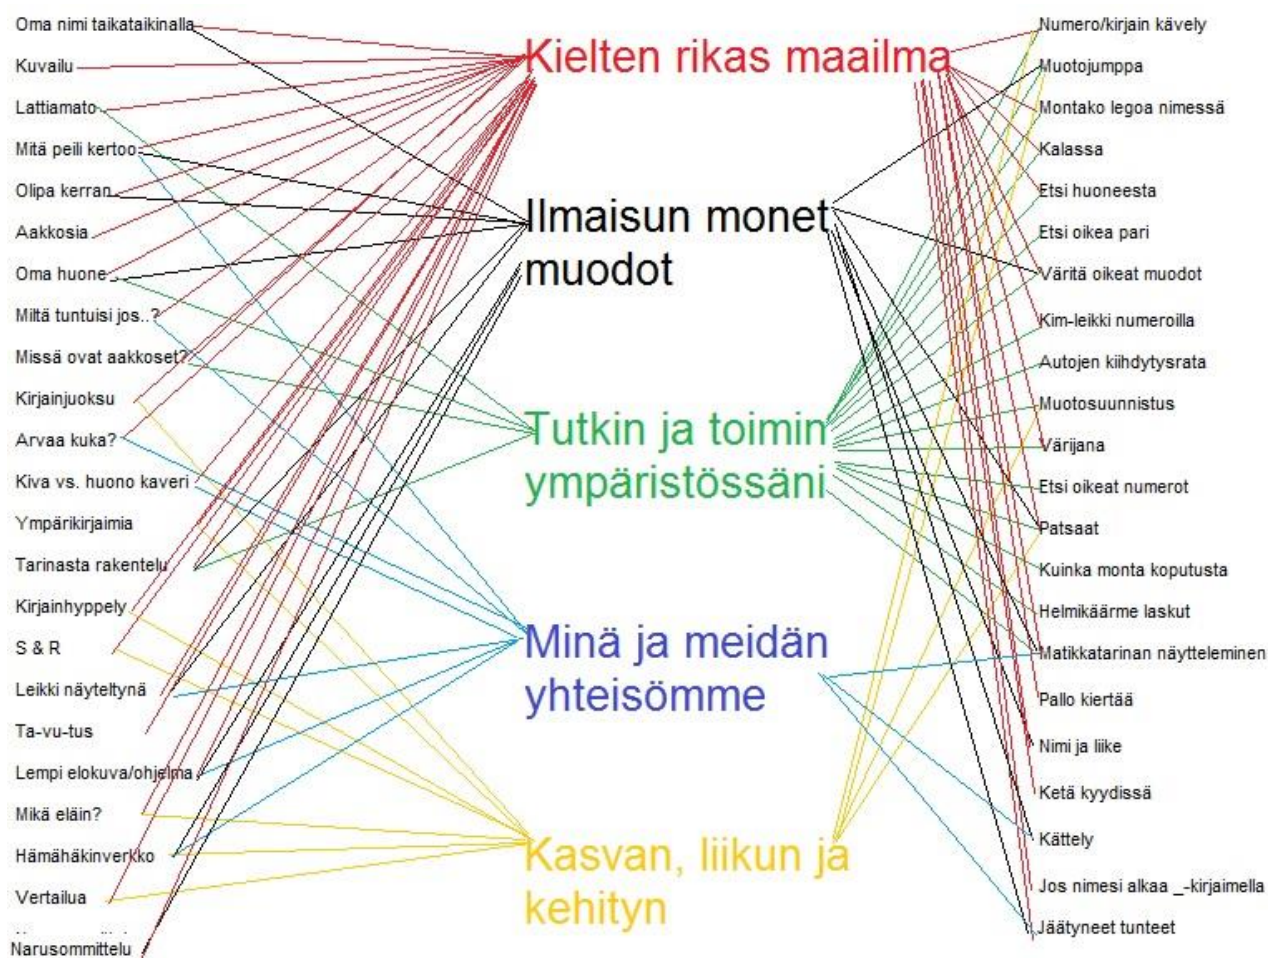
Oma nimi taikataikinalla
Kuvailu
Lattiamato
Mitä peili kertoo
Olipa kerran
Aakkosia
Oma huone
Miltä tuntuisi jos..?
Missä ovat aakkoset?
Kirjainjuoksu
Arvaa kuka?
Kiva vs. huono kaveri
Ympärikirjaimia
Tarinasta rakentelu
Kirjainhyppely
S & R
Leikki näyteltynä
Ta-vu-tus
Lempi elokuva/ohjelma
Mikä eläin?
Hämähäkinverkko
Vertailua
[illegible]
Narusommittelu

Kielten rikas maailma

Ilmaisun monet muodot

Tutkin ja toimin ympäristössäni

Minä ja meidän yhteisömme

Kasvan, liikun ja kehityn

Numero/kirjain kävely
Muotojumppa
Montako legoa nimessä
Kalassa
Etsi huoneesta
Etsi oikea pari
Väritä oikeat muodot
Kim-leikki numeroilla
Autojen kiihdytysrata
Muotosuunnistus
Värijana
Etsi oikeat numerot
Patsaat
Kuinka monta koputusta
Helmikäärme laskut
Matikkatarinan näytteleminen
Pallo kiertää
Nimi ja liike
Ketä kyydissä
Kättely
Jos nimesi alkaa _-kirjaimella
Jäätyneet tunteet